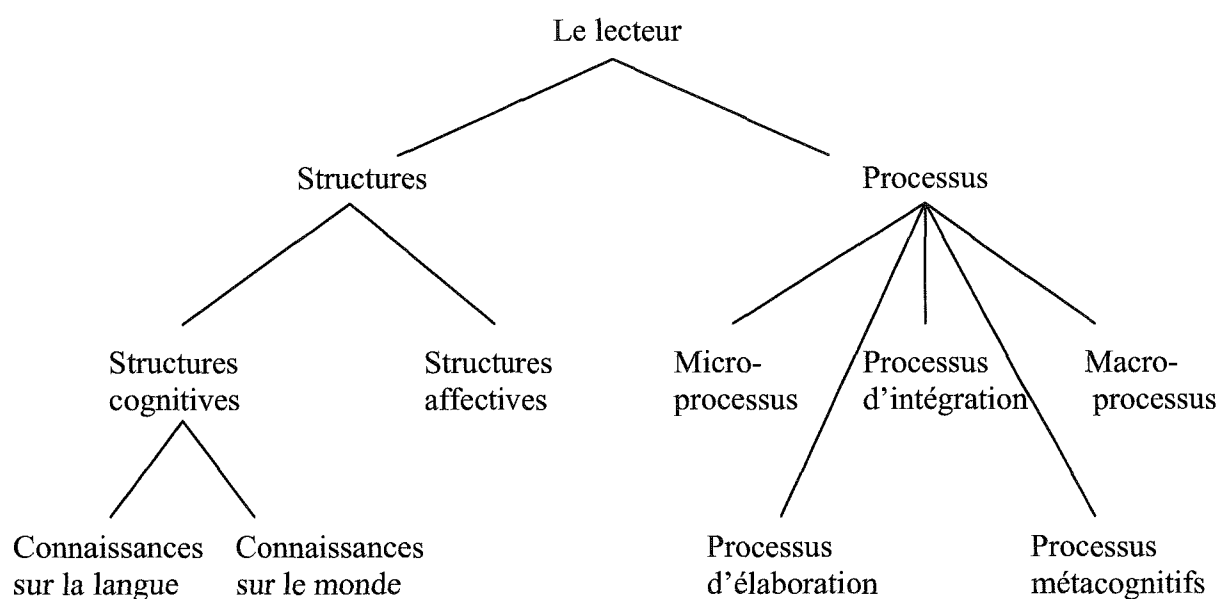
Le lecteur

Structures

Processus

Structures cognitives

Structures affectives

Connaissances sur la langue

Connaissances sur le monde

Micro-processus

Processus d'intégration

Macro-processus

Processus d'élaboration

Processus métacognitifs